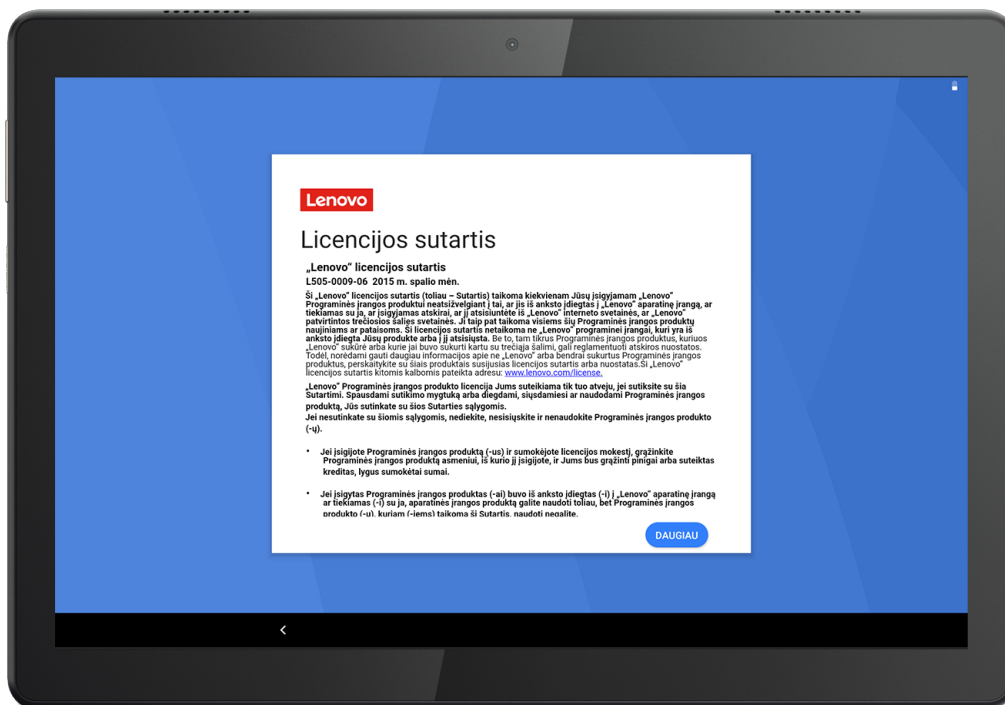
Lenovo

Licencijos sutartis

„Lenovo" licencijos sutartis
L505-0009-06 2015 m. spalio mėn.

Ši „Lenovo" licencijos sutartis (toliau – Sutartis) taikoma kiekvienam Jūsų įsigyjamam „Lenovo" Programinės įrangos produktui neatsižvelgiant į tai, ar jis iš anksto įdiegtas į „Lenovo" aparatinę įrangą, ar tiekiamas su ja, ar įsigyjamas atskirai, ar jį atsisiuntėte iš „Lenovo" interneto svetainės, ar „Lenovo" patvirtintos trečiosios šalies svetainės. Ji taip pat taikoma visiems šių Programinės įrangos produktų naujiniams ar pataisoms. Ši licencijos sutartis netaikoma ne „Lenovo" programinei įrangai, kuri yra iš anksto įdiegta Jūsų produkte arba į jį atsiųsta. Be to, tam tikrus Programinės įrangos produktus, kuriuos „Lenovo" sukūrė arba kurie jai buvo sukurti kartu su trečiąja šalimi, gali reglamentuoti atskiros nuostatos. Todėl, norėdami gauti daugiau informacijos apie ne „Lenovo" arba bendrai sukurtus Programinės įrangos produktus, perskaitykite su šiais produktais susijusias licencijos sutartis arba nuostatas.Ši „Lenovo" licencijos sutartis kitomis kalbomis pateikta adresu: www.lenovo.com/license.

„Lenovo" Programinės įrangos produkto licencija Jums suteikiama tik tuo atveju, jei sutiksite su šia Sutartimi. Spausdami sutikimo mygtuką arba diegdami, siųsdamiesi ar naudodami Programinės įrangos produktą, Jūs sutinkate su šios Sutarties sąlygomis.
Jei nesutinkate su šiomis sąlygomis, nediekite, nesisiųskite ir nenaudokite Programinės įrangos produkto (-ų).

• Jei įsigijote Programinės įrangos produktą (-us) ir sumokėjote licencijos mokestį, grąžinkite Programinės įrangos produktą asmeniui, iš kurio jį įsigijote, ir Jums bus grąžinti pinigai arba suteiktas kreditas, lygus sumokėtai sumai.

• Jei įsigytas Programinės įrangos produktas (-ai) buvo iš anksto įdiegtas (-i) į „Lenovo" aparatinę įrangą ar tiekiamas (-i) su ja, aparatinės įrangos produktą galite naudoti toliau, bet Programinės įrangos produkto (-ų), kuriam (-iems) taikoma ši Sutartis, naudoti negalite.

DAUGIAU